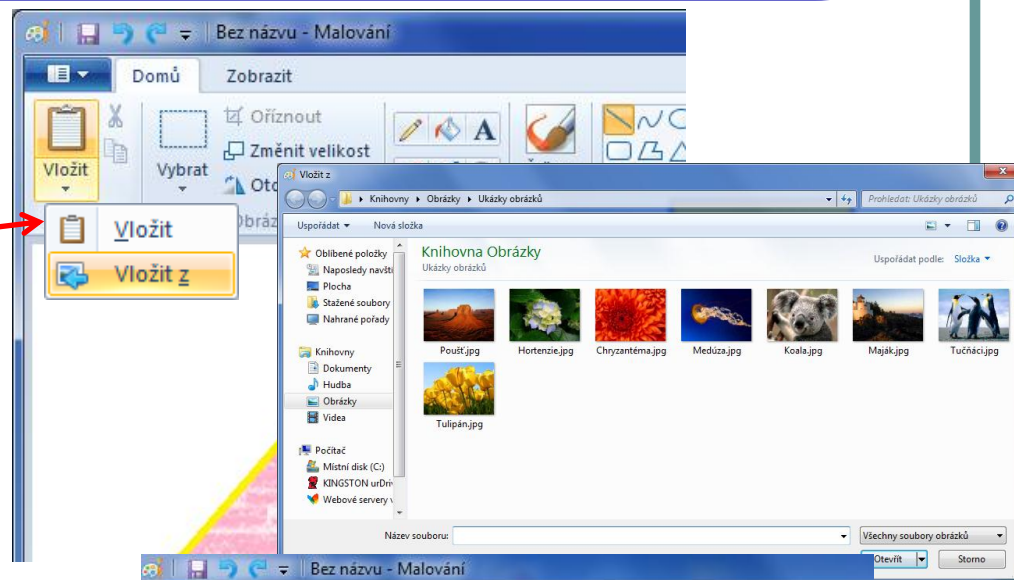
Bez názvu - Malování

Domů Zobrazit

Vložit

Oříznout

Změnit velikost

Vybrat

Oto

Obráz

Vložit

Vložit z

Vložit z

Knihovny ▸ Obrázky ▸ Ukázky obrázků

Prohledat: Ukázky obrázků

Uspořádat ▾ Nová složka

Oblíbené položky

Naposledy navští

Plocha

Stažené soubory

Nahrané pořady

Knihovny

Dokumenty

Hudba

Obrázky

Videa

Počítač

Místní disk (C:)

KINGSTON urDriv

Webové servery v

Knihovna Obrázky

Ukázky obrázků

Uspořádat podle: Složka ▾

Poušť.jpg Hortenzie.jpg Chryzantéma.jpg Medúza.jpg Koala.jpg Maják.jpg Tučňáci.jpg

Tulipán.jpg

Název souboru:

Všechny soubory obrázků

Otevřít

Storno

Bez názvu - Malování